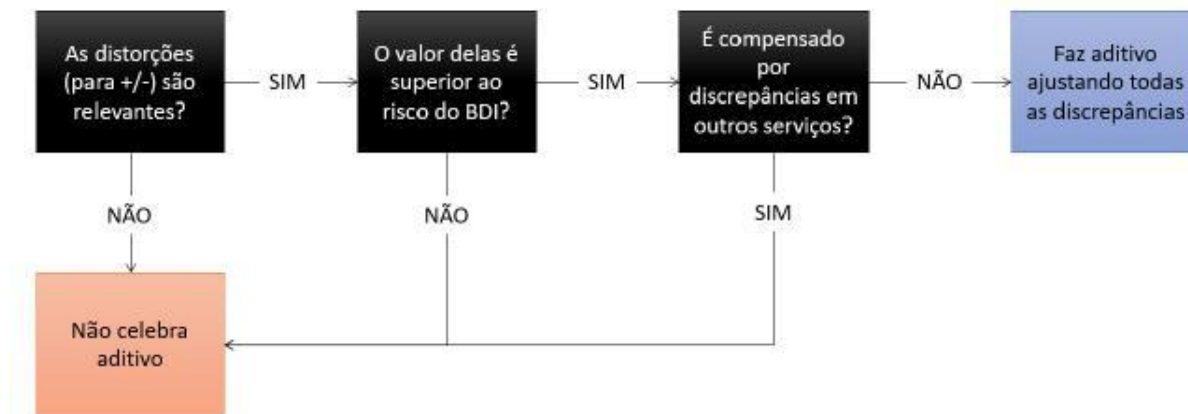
As distorções (para +/-) são relevantes?

SIM

O valor delas é superior ao risco do BDI?

SIM

É compensado por discrepâncias em outros serviços?

NÃO

Faz aditivo ajustando todas as discrepâncias

NÃO

NÃO

SIM

Não celebra aditivo